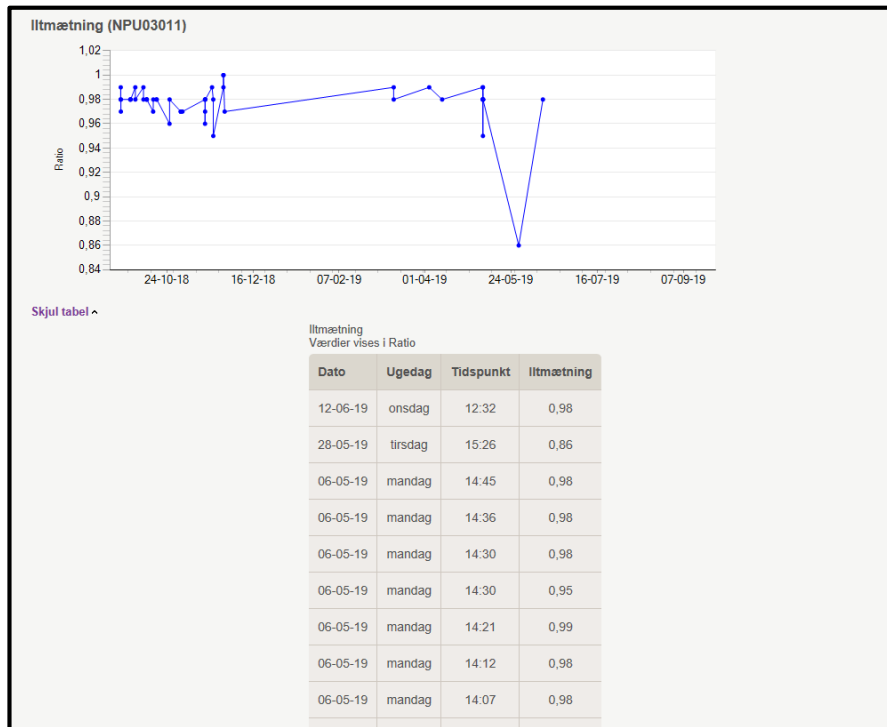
Iltmætning (NPU03011)

1,02
1
0,98
0,96
0,94
0,92
0,9
0,88
0,86
0,84
Ratio
24-10-18
16-12-18
07-02-19
01-04-19
24-05-19
16-07-19
07-09-19

Skjul tabel ˄

Iltmætning
Værdier vises i Ratio

| Dato | Ugedag | Tidspunkt | Iltmætning |
|---|---|---|---|
| 12-06-19 | onsdag | 12:32 | 0,98 |
| 28-05-19 | tirsdag | 15:26 | 0,86 |
| 06-05-19 | mandag | 14:45 | 0,98 |
| 06-05-19 | mandag | 14:36 | 0,98 |
| 06-05-19 | mandag | 14:30 | 0,98 |
| 06-05-19 | mandag | 14:30 | 0,95 |
| 06-05-19 | mandag | 14:21 | 0,99 |
| 06-05-19 | mandag | 14:12 | 0,98 |
| 06-05-19 | mandag | 14:07 | 0,98 |